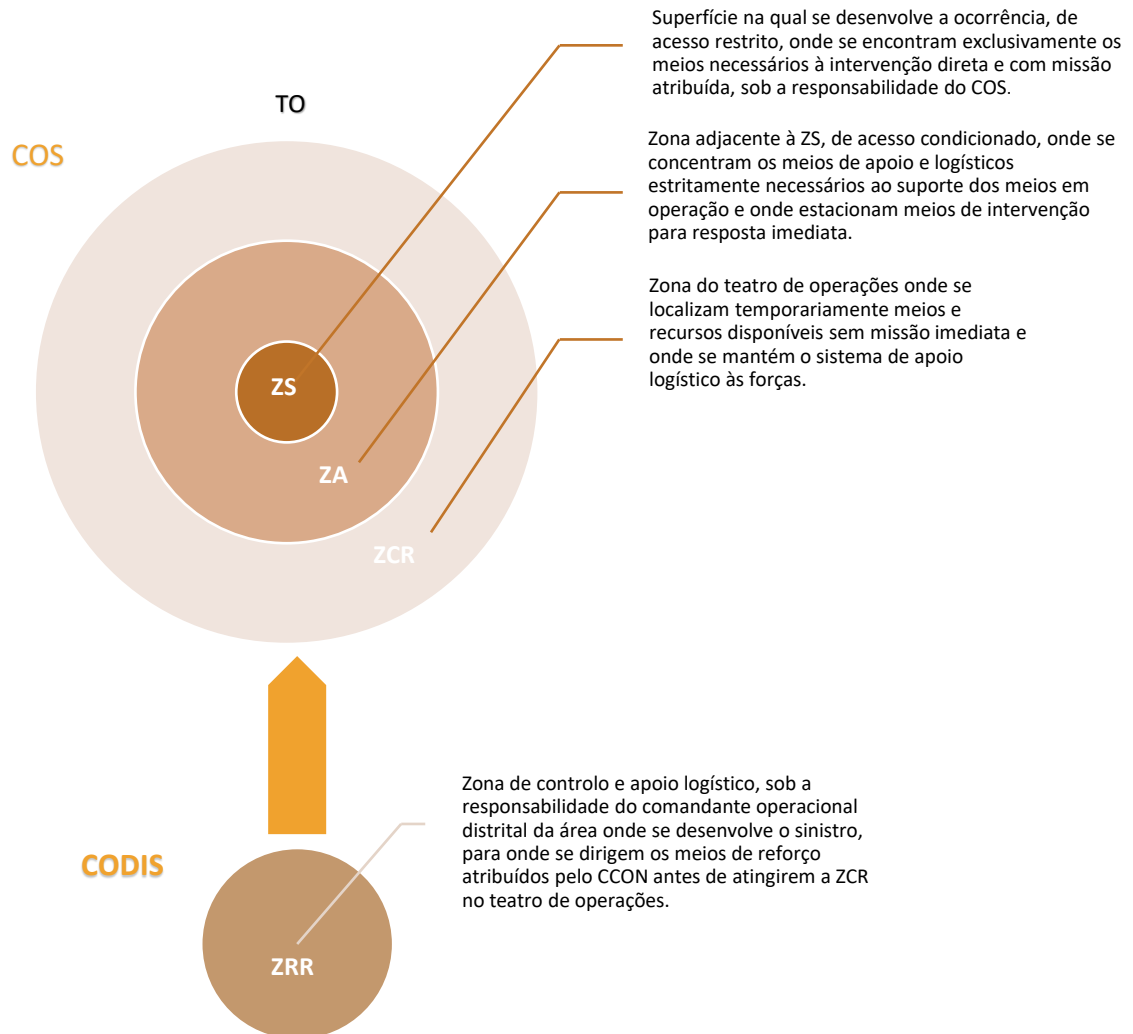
Superfície na qual se desenvolve a ocorrência, de acesso restrito, onde se encontram exclusivamente os meios necessários à intervenção direta e com missão atribuída, sob a responsabilidade do COS.

TO

COS

Zona adjacente à ZS, de acesso condicionado, onde se concentram os meios de apoio e logísticos estritamente necessários ao suporte dos meios em operação e onde estacionam meios de intervenção para resposta imediata.

Zona do teatro de operações onde se localizam temporariamente meios e recursos disponíveis sem missão imediata e onde se mantém o sistema de apoio logístico às forças.

ZS

ZA

ZCR

Zona de controlo e apoio logístico, sob a responsabilidade do comandante operacional distrital da área onde se desenvolve o sinistro, para onde se dirigem os meios de reforço atribuídos pelo CCON antes de atingirem a ZCR no teatro de operações.

CODIS

ZRR